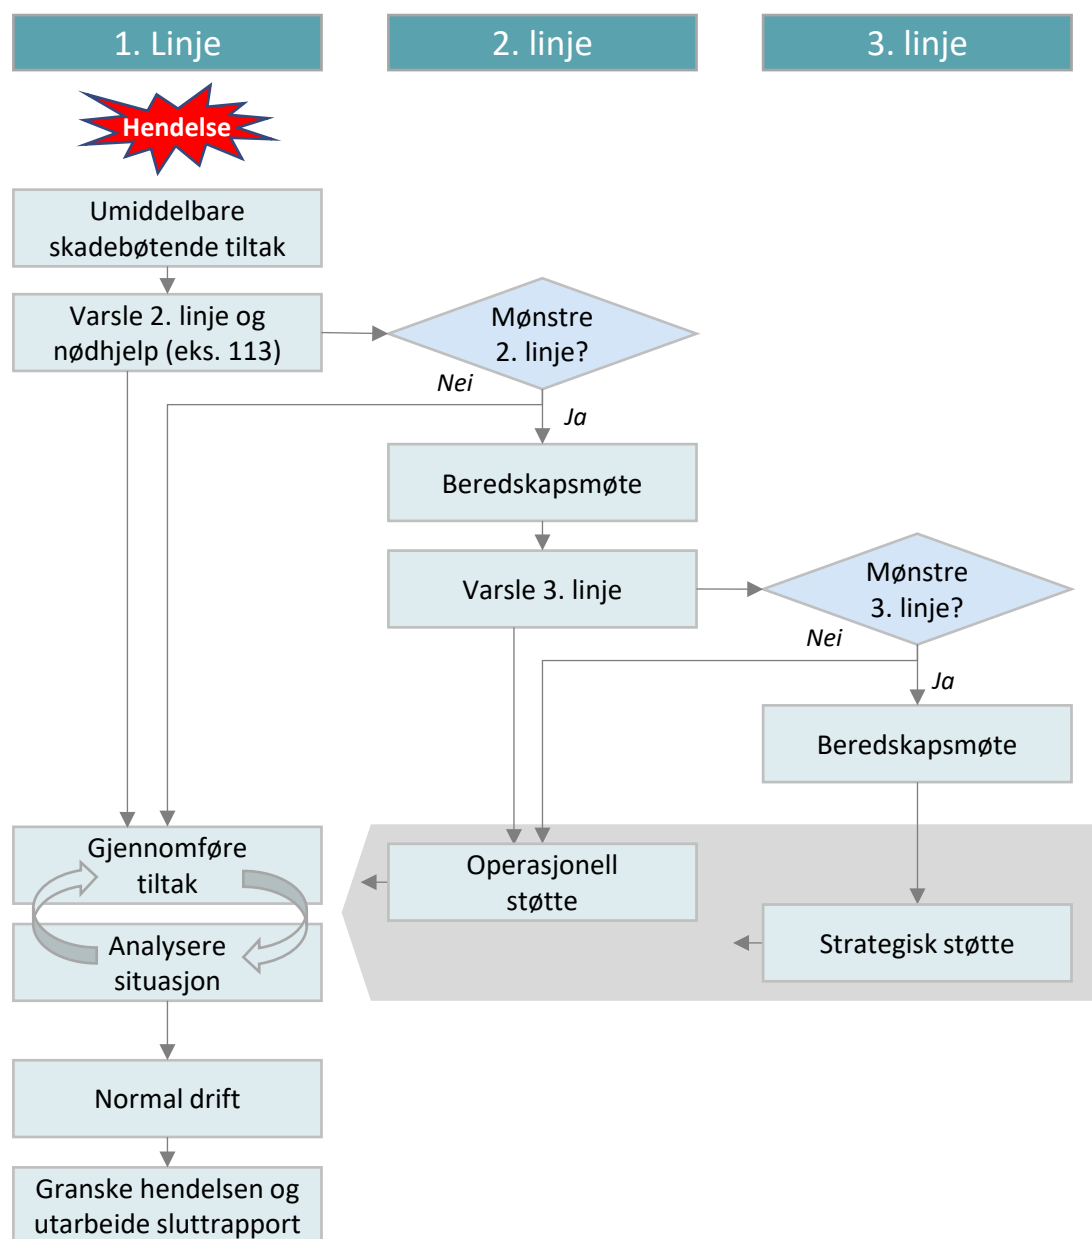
1. Linje

2. linje

3. linje

Hendelse

Umiddelbare skadebøtende tiltak

Varsle 2. linje og nødhjelp (eks. 113)

Mønstre 2. linje?

Nei

Ja

Beredskapsmøte

Varsle 3. linje

Mønstre 3. linje?

Nei

Ja

Beredskapsmøte

Gjennomføre tiltak

Analysere situasjon

Operasjonell støtte

Strategisk støtte

Normal drift

Granske hendelsen og utarbeide sluttrapport